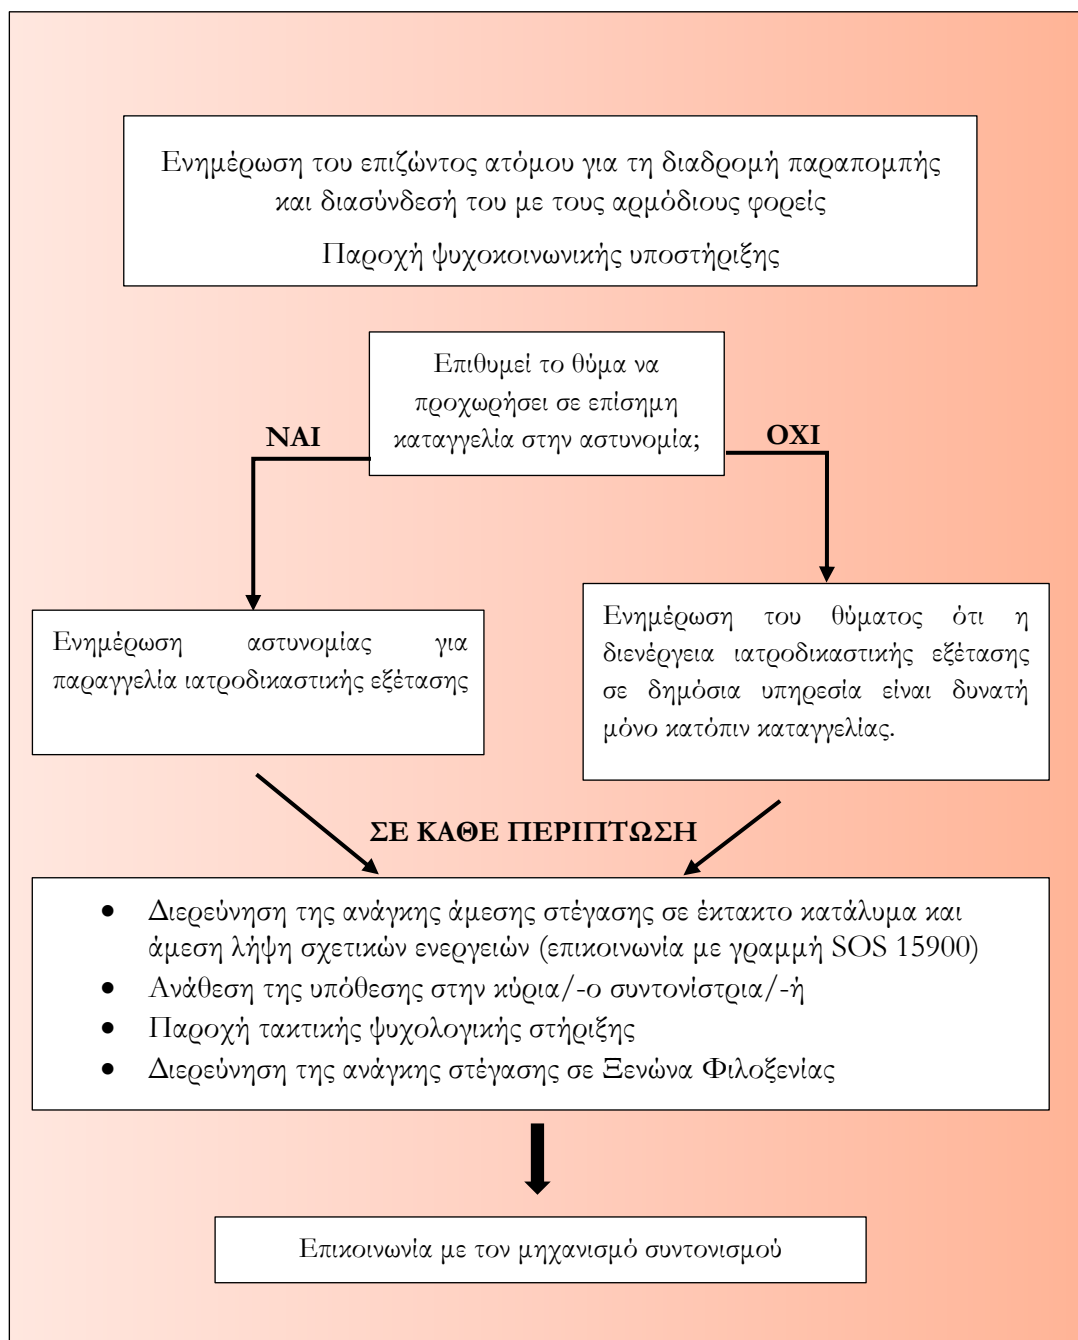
Ενημέρωση του επιζώντος ατόμου για τη διαδρομή παραπομπής και διασύνδεσή του με τους αρμόδιους φορείς

Παροχή ψυχοκοινωνικής υποστήριξης

Επιθυμεί το θύμα να προχωρήσει σε επίσημη καταγγελία στην αστυνομία;

ΝΑΙ

ΟΧΙ

Ενημέρωση αστυνομίας για παραγγελία ιατροδικαστικής εξέτασης

Ενημέρωση του θύματος ότι η διενέργεια ιατροδικαστικής εξέτασης σε δημόσια υπηρεσία είναι δυνατή μόνο κατόπιν καταγγελίας.

ΣΕ ΚΑΘΕ ΠΕΡΙΠΤΩΣΗ

• Διερεύνηση της ανάγκης άμεσης στέγασης σε έκτακτο κατάλυμα και άμεση λήψη σχετικών ενεργειών (επικοινωνία με γραμμή SOS 15900)
• Ανάθεση της υπόθεσης στην κύρια/-ο συντονίστρια/-ή
• Παροχή τακτικής ψυχολογικής στήριξης
• Διερεύνηση της ανάγκης στέγασης σε Ξενώνα Φιλοξενίας

Επικοινωνία με τον μηχανισμό συντονισμού